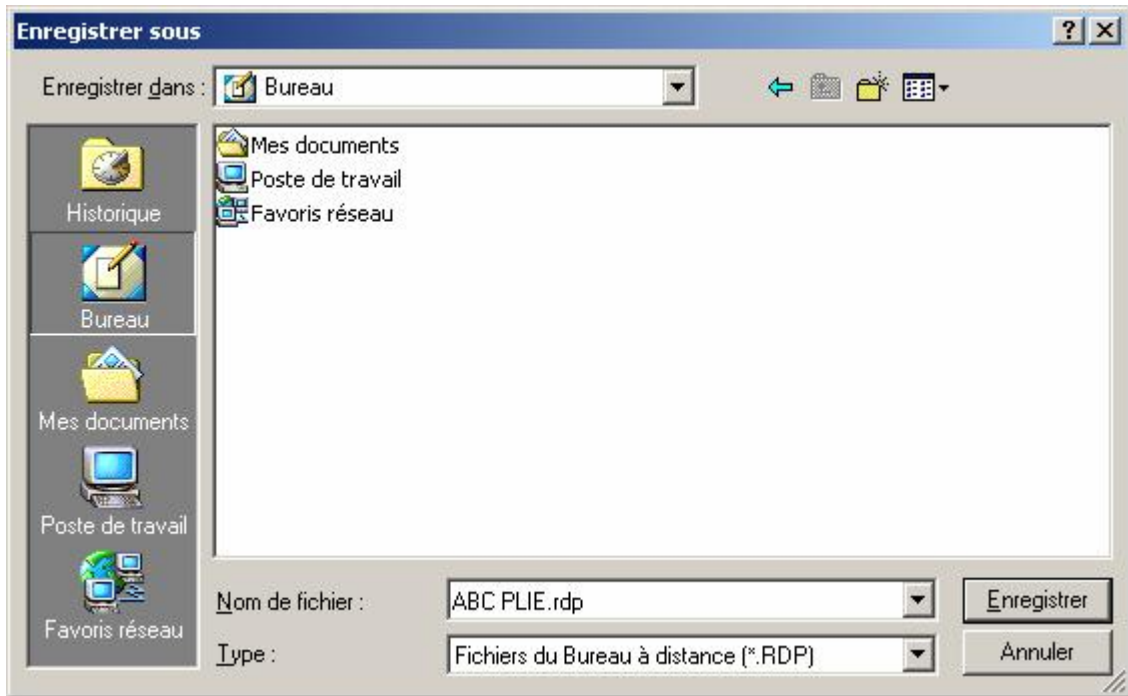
Enregistrer sous

?

Enregistrer dans : Bureau

Historique

Bureau

Mes documents

Poste de travail

Favoris réseau

Mes documents

Poste de travail

Favoris réseau

Nom de fichier : ABC PLIE.rdp

Type : Fichiers du Bureau à distance (*.RDP)

Enregistrer

Annuler